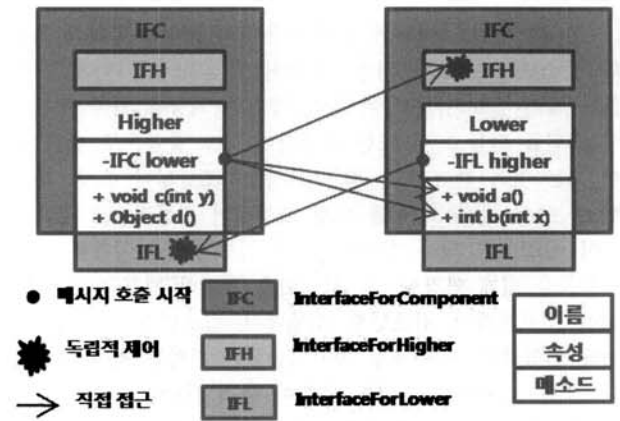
IFC

IFH

Higher

-IFC lower

+ void c(int y)
+ Object d()

IFL

IFC

IFH

Lower

-IFL higher

+ void a()
+ int b(int x)

IFL

● 메시지 호출 시작 IFC InterfaceForComponent

독립적 제어 IFH InterfaceForHigher

직접 접근 IFL InterfaceForLower

| 이름 |
|---|
| 속성 |
| 메소드 |